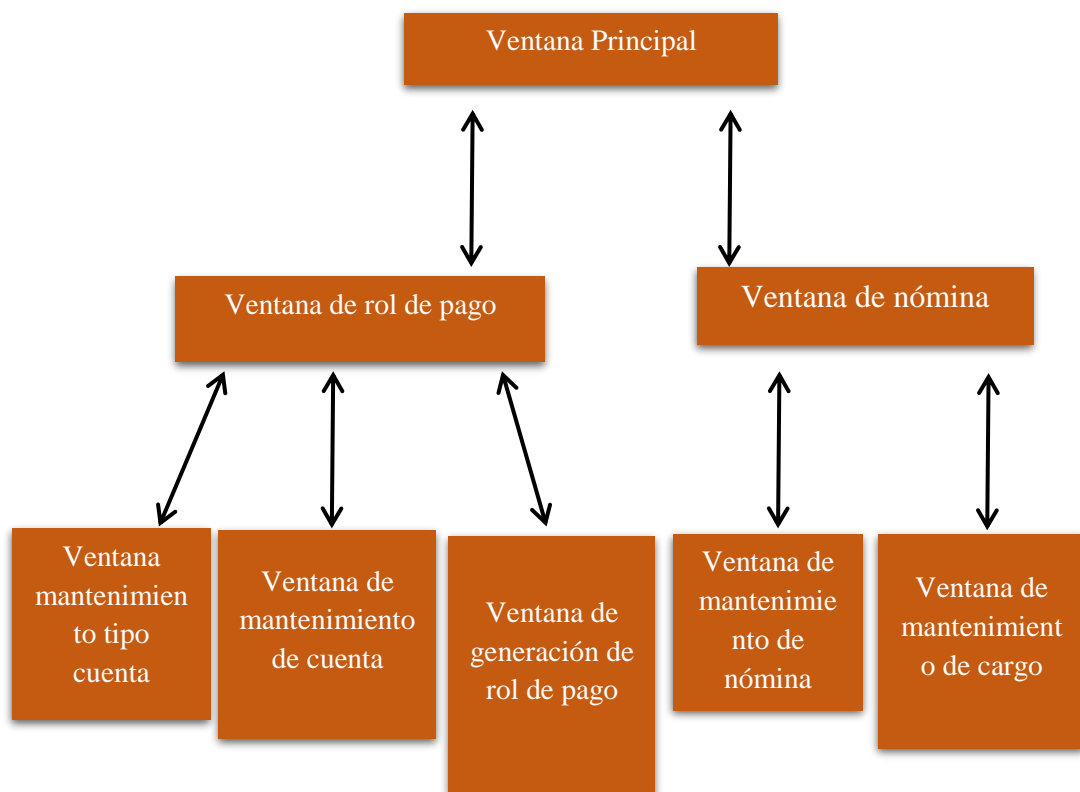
Ventana Principal

Ventana de rol de pago

Ventana de nómina

Ventana mantenimien to tipo cuenta

Ventana de mantenimiento de cuenta

Ventana de generación de rol de pago

Ventana de mantenimie nto de nómina

Ventana de mantenimient o de cargo